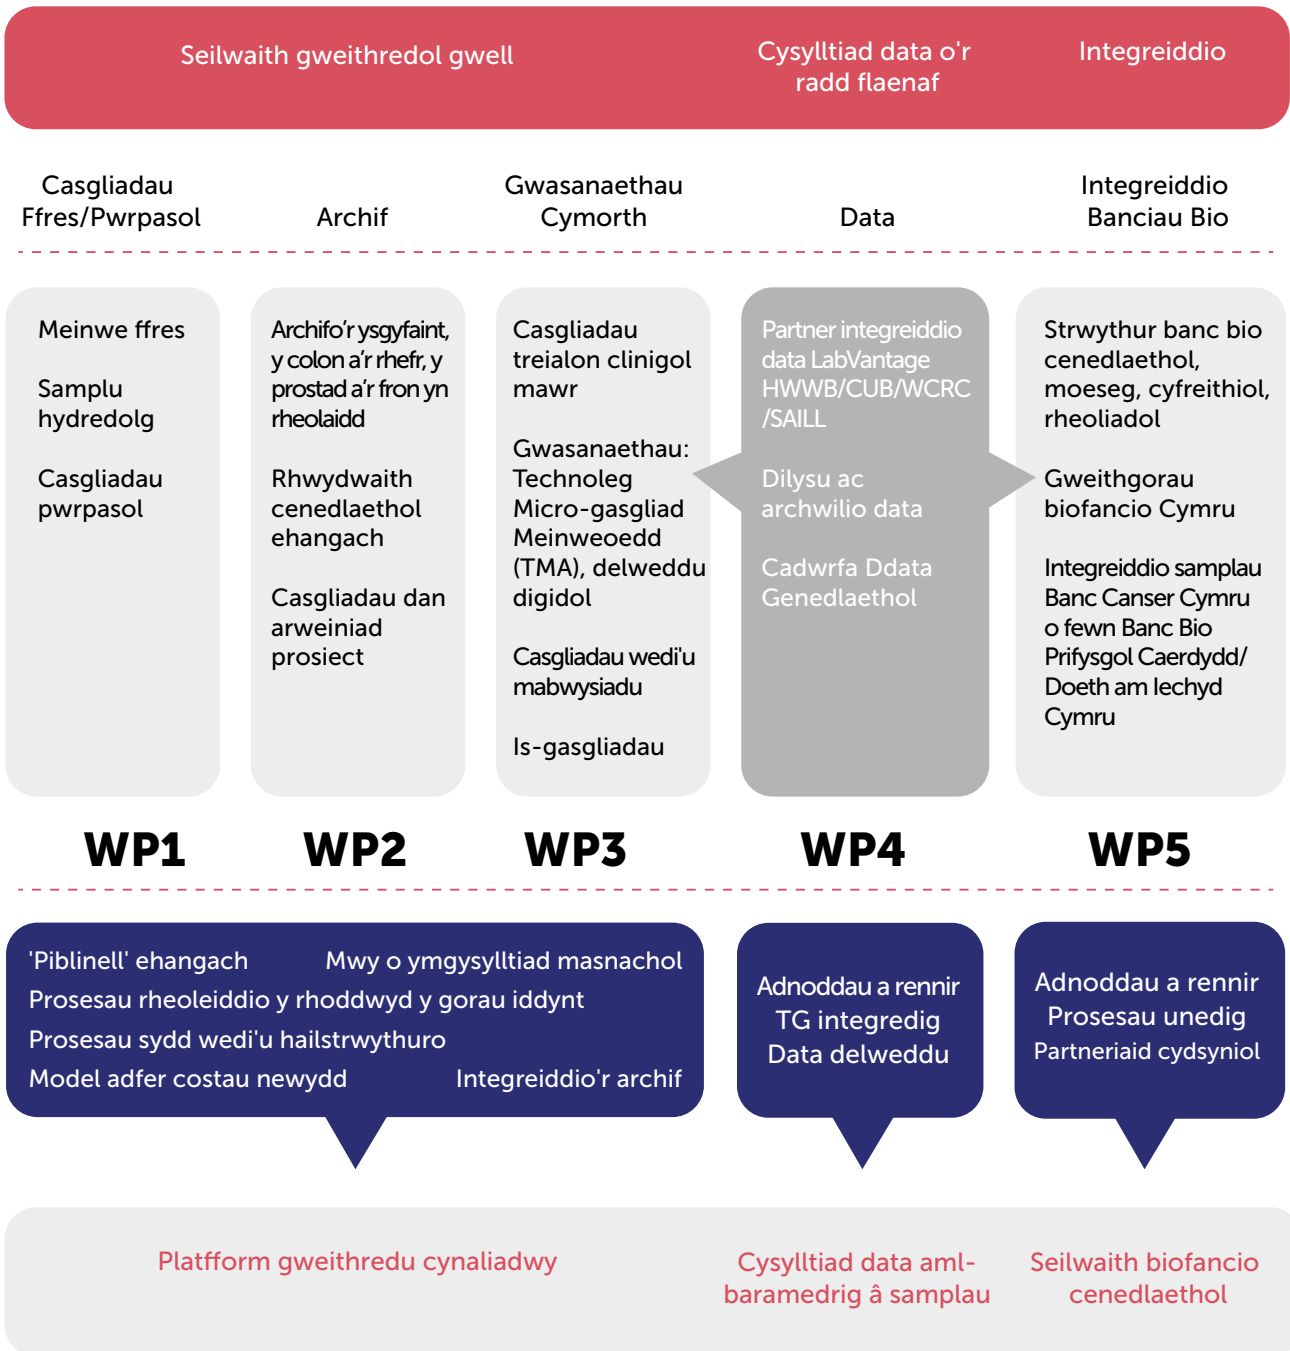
Seilwaith gweithredol gwell

Cysylltiad data o'r radd flaenaf

Integreiddio

Casgliadau Ffres/Pwrpasol

Archif

Gwasanaethau Cymorth

Data

Integreiddio Banciau Bio

Meinwe ffres

Samplu hydredolg

Casgliadau pwrpasol

Archifo'r ysgyfaint, y colon a'r rhefr, y prostad a'r fron yn rheolaidd

Rhwydwaith cenedlaethol ehangach

Casgliadau dan arweiniad prosiect

Casgliadau treialon clinigol mawr

Gwasanaethau: Technoleg Micro-gasgliad Meinweoedd (TMA), delweddu digidol

Casgliadau wedi'u mabwysiadu

Is-gasgliadau

Partner integreiddio data LabVantage HWWB/CUB/WCRC /SAILL

Dilysu ac archwilio data

Cadwrfa Ddata Genedlaethol

Strwythur banc bio cenedlaethol, moeseg, cyfreithiol, rheoliadol

Gweithgorau biofancio Cymru

Integreiddio samplau Banc Canser Cymru o fewn Banc Bio Prifysgol Caerdydd/ Doeth am Iechyd Cymru

WP1

WP2

WP3

WP4

WP5

'Piblinell' ehangach

Mwy o ymgysylltiad masnachol

Prosesau rheoleiddio y rhoddwyd y gorau iddynt

Prosesau sydd wedi'u hailstrwythuro

Model adfer costau newydd

Integreiddio'r archif

Adnoddau a rennir
TG integredig
Data delweddu

Adnoddau a rennir
Prosesau unedig
Partneriaid cydsyniol

Platfform gweithredu cynaliadwy

Cysylltiad data aml-baramedrig â samplau

Seilwaith biofancio cenedlaethol